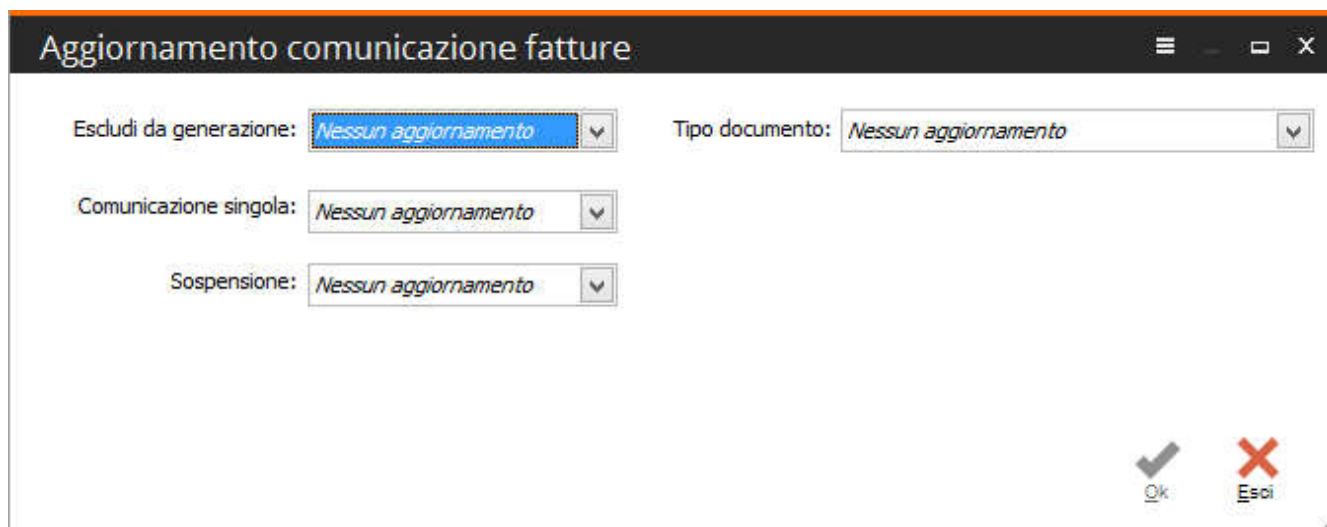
Aggiornamento comunicazione fatture

Escludi da generazione: Nessun aggiornamento

Tipo documento: Nessun aggiornamento

Comunicazione singola: Nessun aggiornamento

Sospensione: Nessun aggiornamento

Ok

Esci